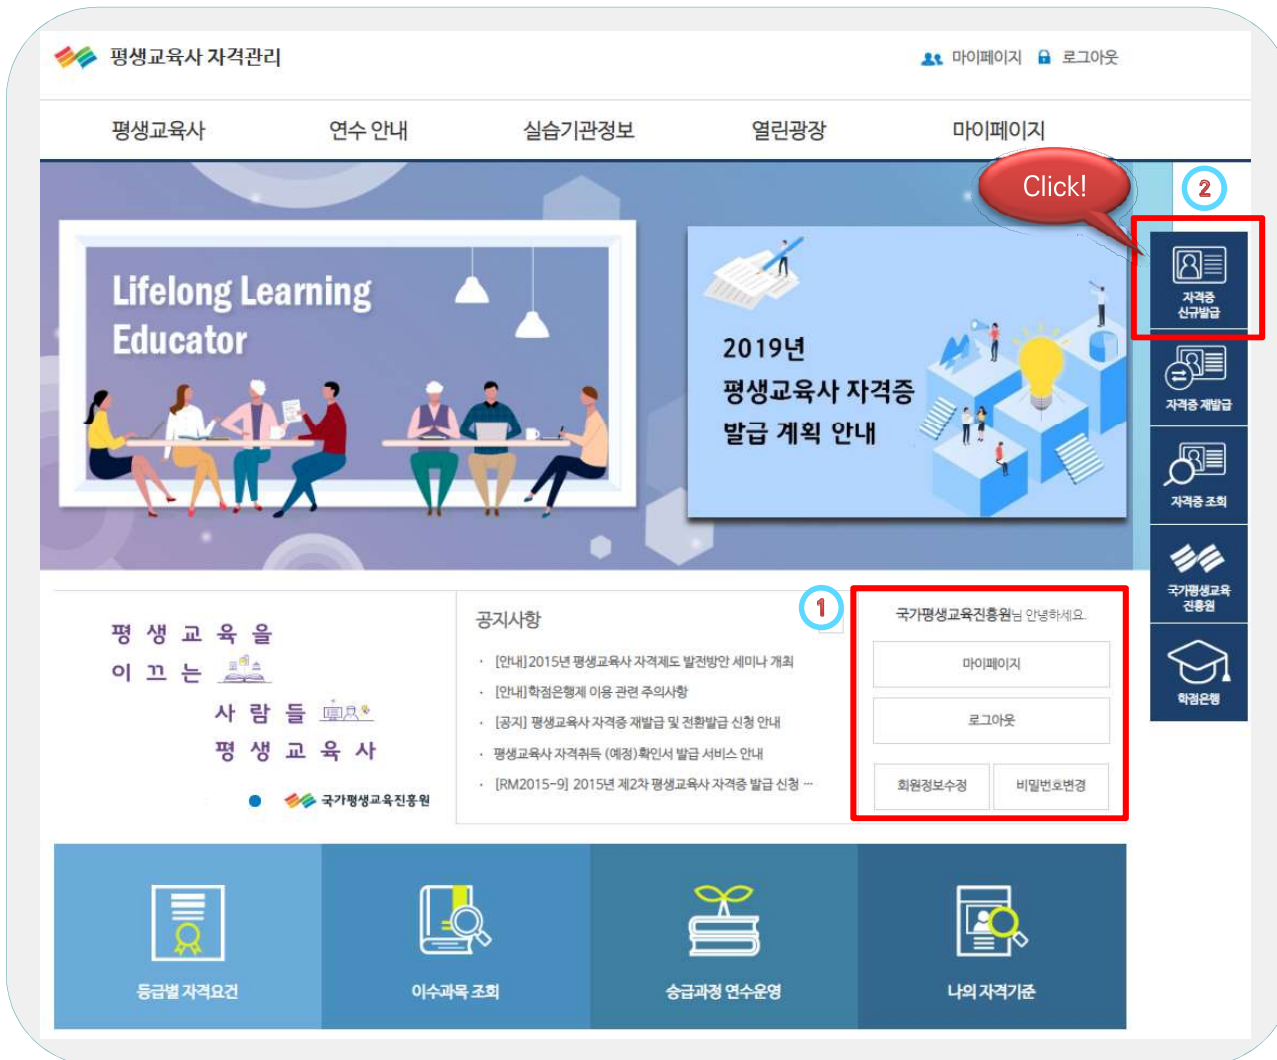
평생교육사 자격관리

마이페이지 로그아웃

평생교육사 연수 안내 실습기관정보 열린광장 마이페이지

Click!

2

자격증 신규발급

자격증 재발급

자격증 조회

국가평생교육진흥원

학점은행

Lifelong Learning Educator

2019년 평생교육사 자격증 발급 계획 안내

평 생 교 육 을
이 끄 는
사 람 들
평 생 교 육 사

국가평생교육진흥원

공지사항

· [안내]2015년 평생교육사 자격제도 발전방안 세미나 개최
· [안내]학점은행제 이용 관련 주의사항
· [공지] 평생교육사 자격증 재발급 및 전환발급 신청 안내
· 평생교육사 자격취득 (예정)확인서 발급 서비스 안내
· [RM2015-9] 2015년 제2차 평생교육사 자격증 발급 신청 ···

1

국가평생교육진흥원님 안녕하세요.

마이페이지

로그아웃

회원정보수정 비밀번호변경

등급별 자격요건

이수과목 조회

승급과정 연수운영

나의 자격기준